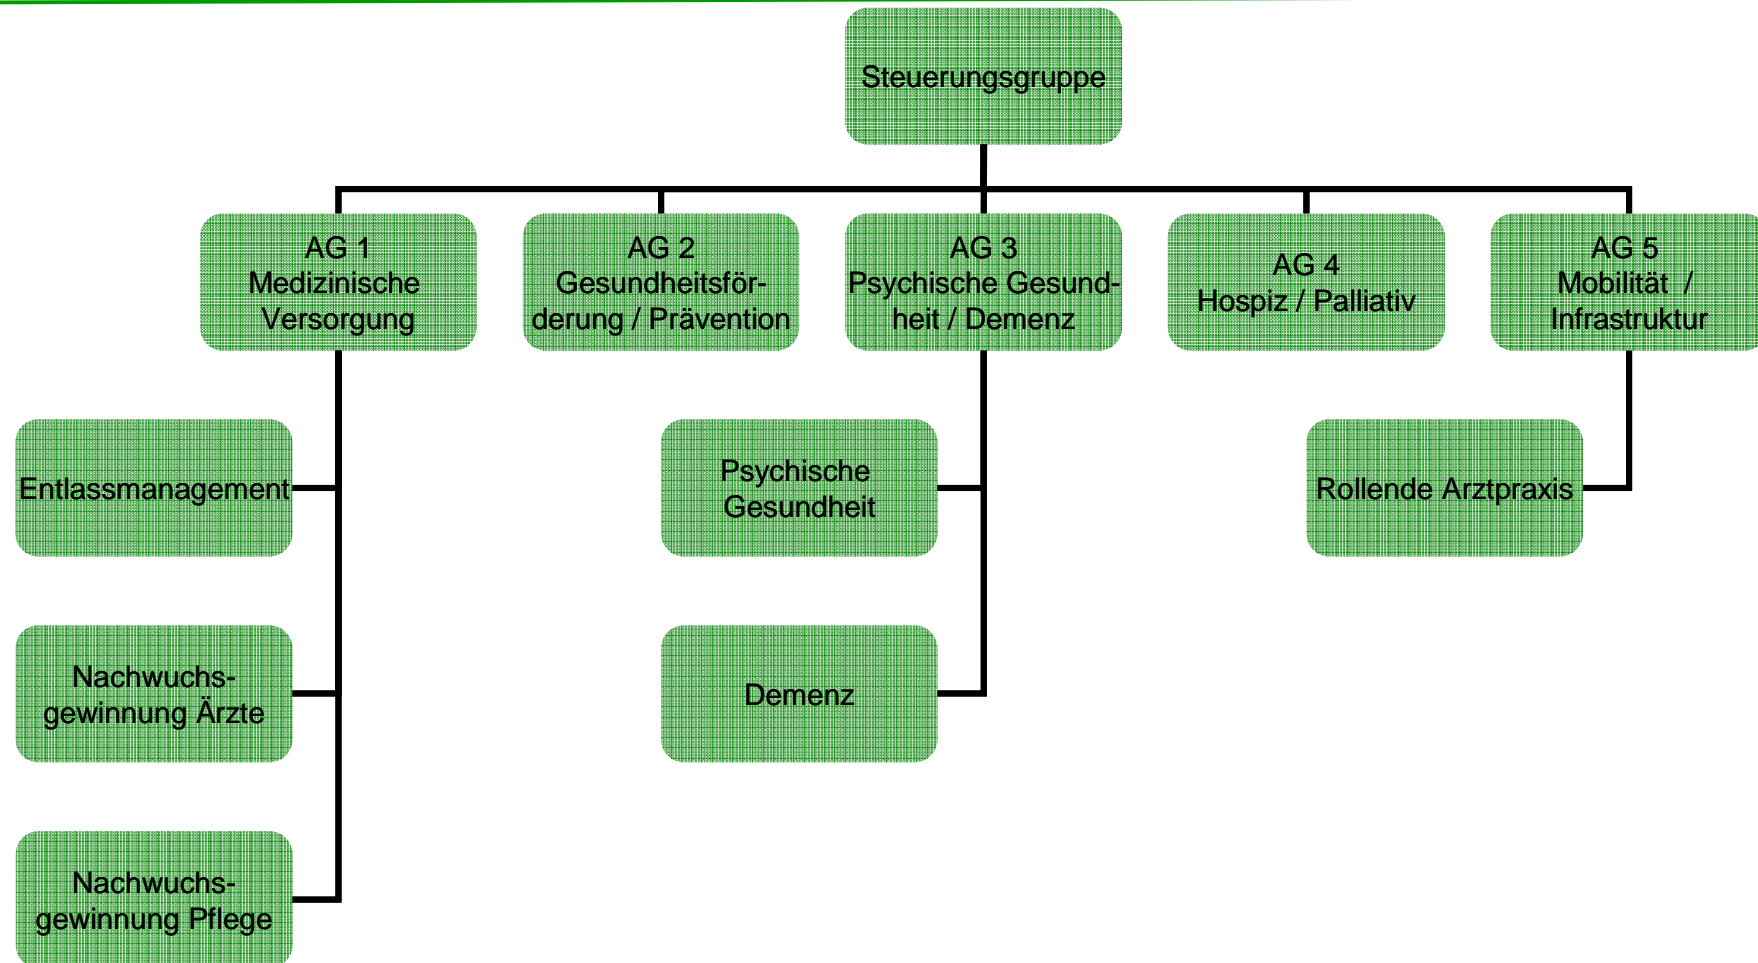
Steuerungsgruppe

AG 1
Medizinische Versorgung

AG 2
Gesundheitsförderung / Prävention

AG 3
Psychische Gesundheit / Demenz

AG 4
Hospiz / Palliativ

AG 5
Mobilität / Infrastruktur

Entlassmanagement

Nachwuchsgewinnung Ärzte

Nachwuchsgewinnung Pflege

Psychische Gesundheit

Demenz

Rollende Arztpraxis